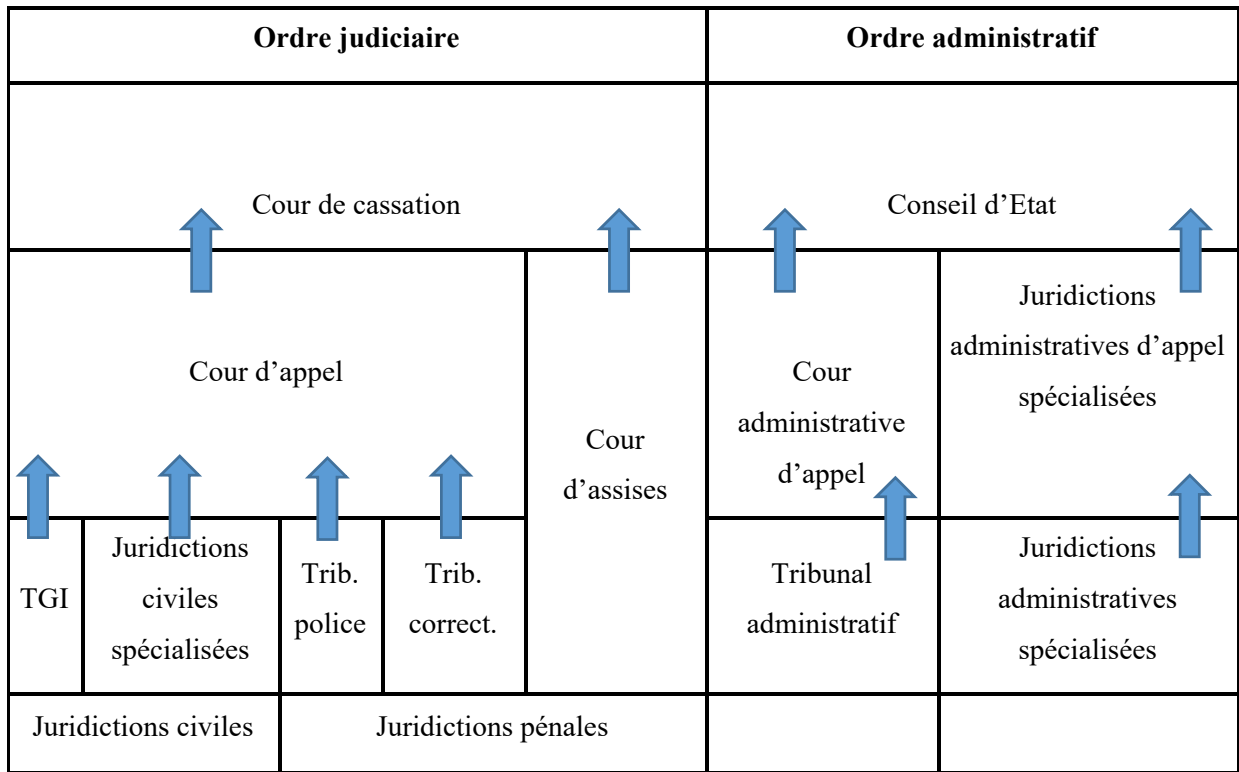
| Ordre judiciaire | | | | | Ordre administratif | |
|---|---|---|---|---|---|---|
| Cour de cassation | | | | | Conseil d'Etat | |
| Cour d'appel | | | | Cour d'assises | Cour administrative d'appel | Juridictions administratives d'appel spécialisées |
| TGI | Juridictions civiles spécialisées | Trib. police | Trib. correct. | | Tribunal administratif | Juridictions administratives spécialisées |
| Juridictions civiles | | Juridictions pénales | | | | |